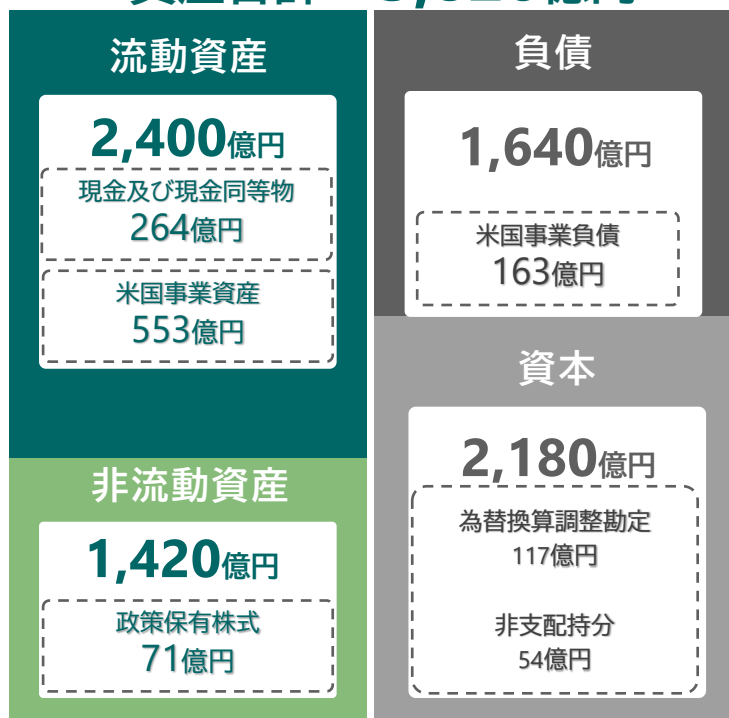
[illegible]

流動資産

2,400億円

現金及び現金同等物
264億円

米国事業資産
553億円

非流動資産

1,420億円

政策保有株式
71億円

負債

1,640億円

米国事業負債
163億円

資本

2,180億円

為替換算調整勘定
117億円

非支配持分
54億円